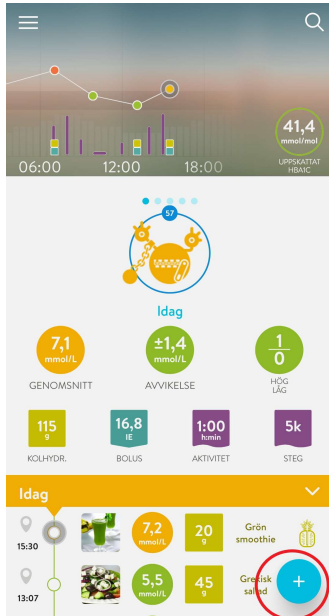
41,4
mmol/mol
UPPSKATTAT HBA1C
06:00
12:00
18:00

57

Idag

7,1
mmol/L
GENOMSNITT

±1,4
mmol/L
AVVIKELSE

1
0
HÖG
LÅG

115
g
KOLHYDR.

16,8
IE
BOLUS

1:00
h:min
AKTIVITET

5k
STEG

Idag

15:30
7,2
mmol/L
20
g
Grön smoothie

13:07
5,5
mmol/L
45
g
Grekisk sallad

+